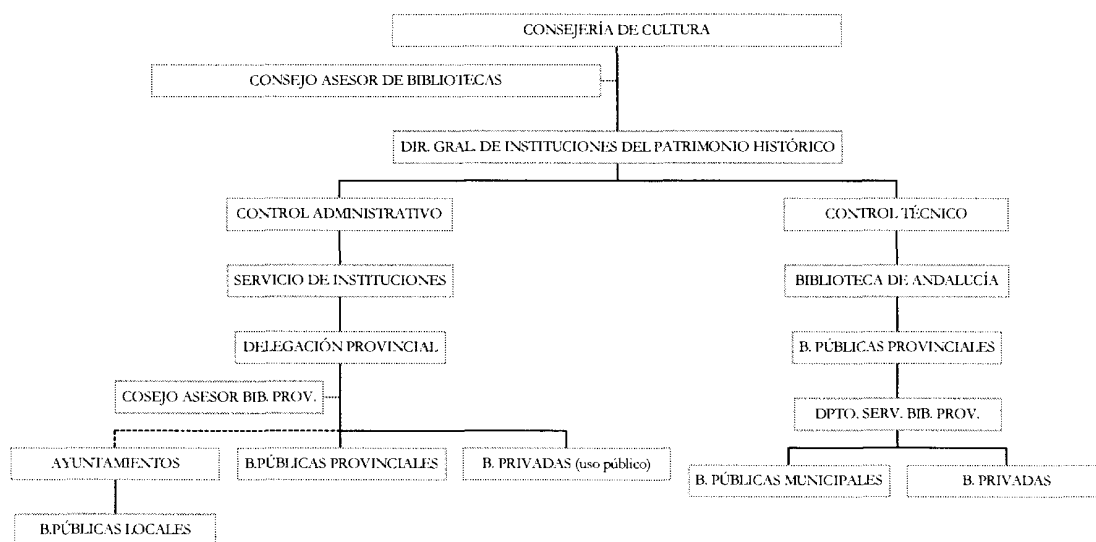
CONSEJERÍA DE CULTURA

CONSEJO ASESOR DE BIBLIOTECAS

DIR. GRAL. DE INSTITUCIONES DEL PATRIMONIO HISTÓRICO

CONTROL ADMINISTRATIVO

SERVICIO DE INSTITUCIONES

DELEGACIÓN PROVINCIAL

COSEJO ASESOR BIB. PROV.

AYUNTAMIENTOS

B.PÚBLICAS LOCALES

B.PÚBLICAS PROVINCIALES

B. PRIVADAS (uso público)

CONTROL TÉCNICO

BIBLIOTECA DE ANDALUCÍA

B. PÚBLICAS PROVINCIALES

DPTO. SERV. BIB. PROV.

B. PÚBLICAS MUNICIPALES

B. PRIVADAS